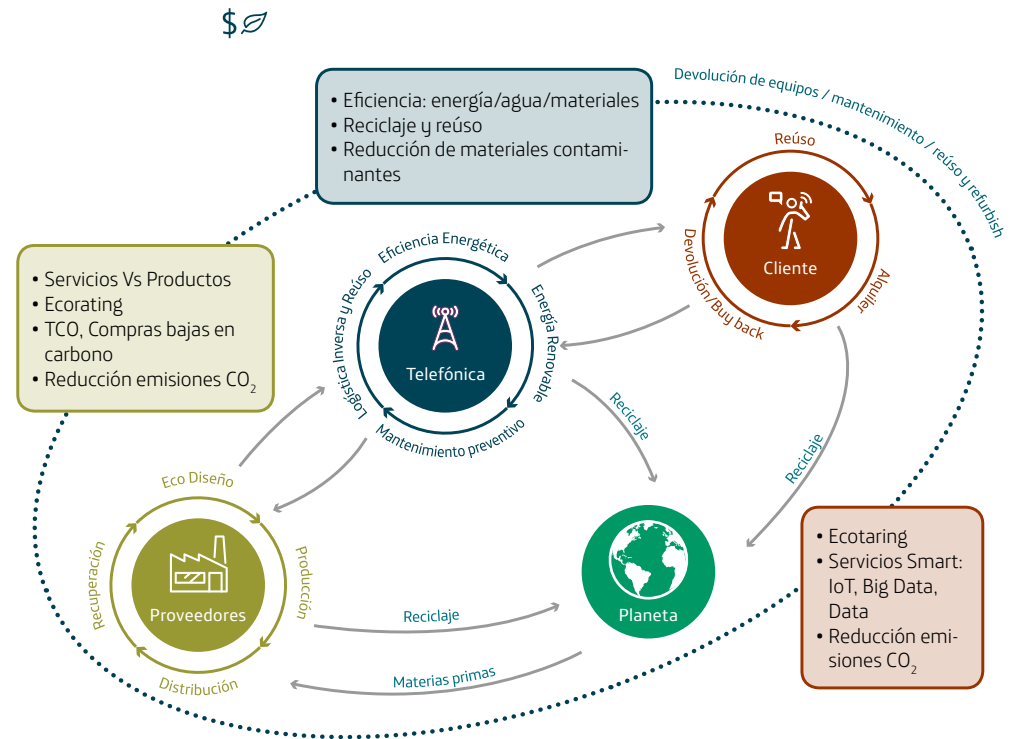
$

• Eficiencia: energía/agua/materiales
• Reciclaje y reúso
• Reducción de materiales contaminantes

Devolución de equipos / mantenimiento / reúso y refurbish

• Servicios Vs Productos
• Ecorating
• TCO, Compras bajas en carbono
• Reducción emisiones $CO_2$

Eficiencia Energética
Energía Renovable
Mantenimiento preventivo
Logística Inversa y Reúso
Telefónica

Reúso
Alquiler
Devolución/Buy back
Cliente

Reciclaje
Reciclaje

Eco Diseño
Producción
Distribución
Recuperación
Proveedores

Reciclaje
Materias primas

Planeta

• Ecotaring
• Servicios Smart: IoT, Big Data, Data
• Reducción emisiones $CO_2$